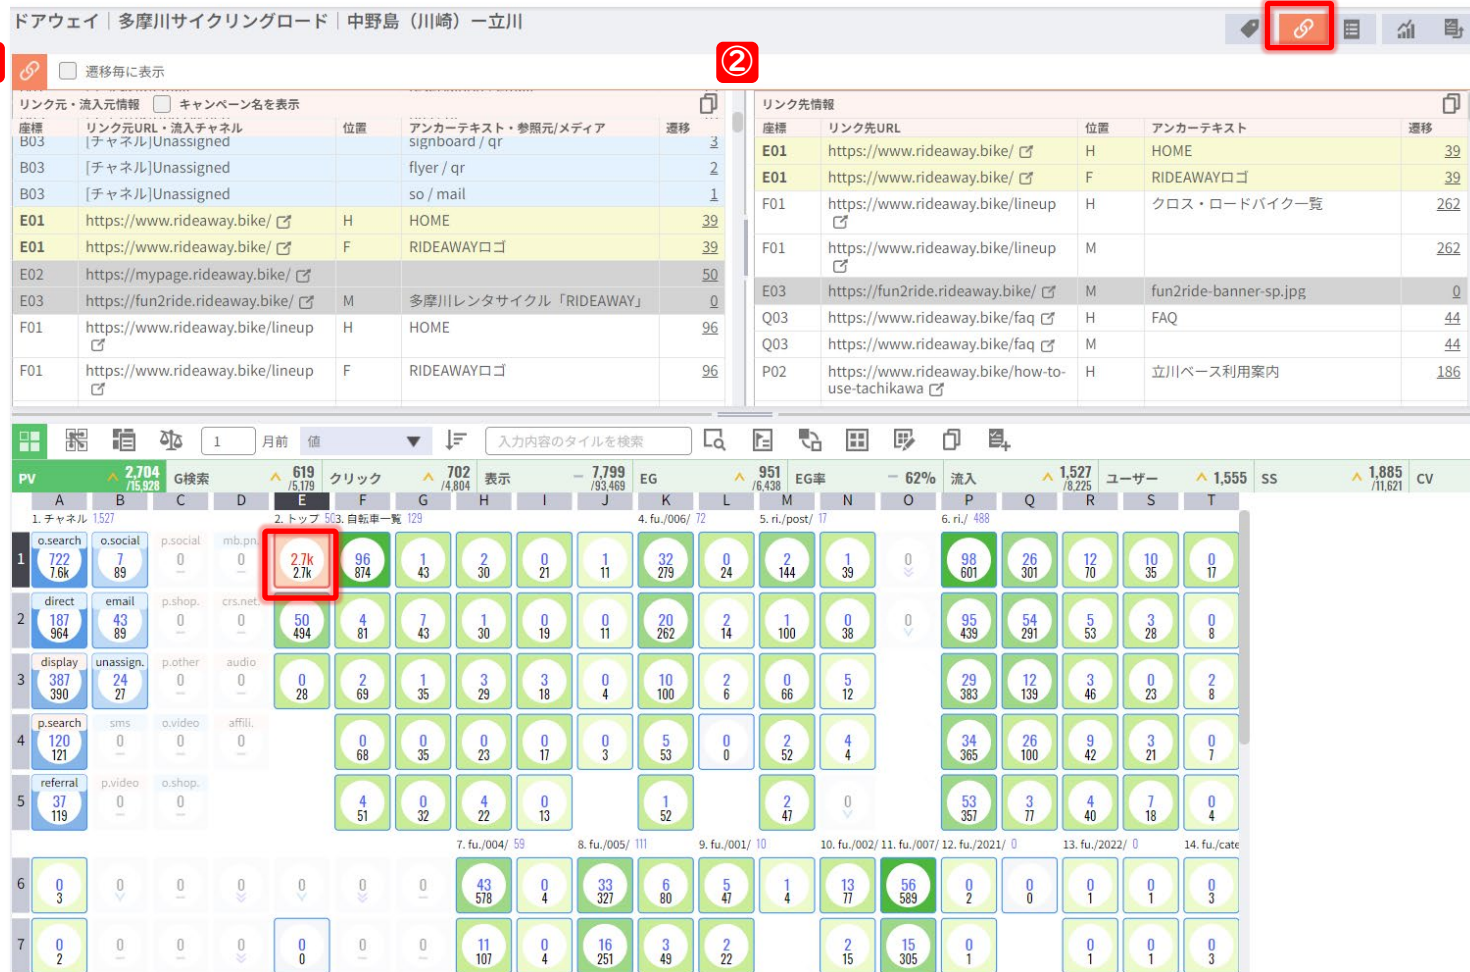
ドアウェイ | 多摩川サイクリングロード | 中野島（川崎）ー立川

遷移毎に表示

②

リンク元・流入元情報 キャンペーン名を表示

| 座標 | リンク元URL・流入チャネル | 位置 | アンカーテキスト・参照元/メディア | 遷移 |
|---|---|---|---|---|
| B03 | [チャネル]Unassigned | | signboard / qr | 3 |
| B03 | [チャネル]Unassigned | | flyer / qr | 2 |
| B03 | [チャネル]Unassigned | | so / mail | 1 |
| E01 | https://www.rideaway.bike/ | H | HOME | 39 |
| E01 | https://www.rideaway.bike/ | F | RIDEAWAYロゴ | 39 |
| E02 | https://mypage.rideaway.bike/ | | | 50 |
| E03 | https://fun2ride.rideaway.bike/ | M | 多摩川レンタサイクル「RIDEAWAY」 | 0 |
| F01 | https://www.rideaway.bike/lineup | H | HOME | 96 |
| F01 | https://www.rideaway.bike/lineup | F | RIDEAWAYロゴ | 96 |

リンク先情報

| 座標 | リンク先URL | 位置 | アンカーテキスト | 遷移 |
|---|---|---|---|---|
| E01 | https://www.rideaway.bike/ | H | HOME | 39 |
| E01 | https://www.rideaway.bike/ | F | RIDEAWAYロゴ | 39 |
| F01 | https://www.rideaway.bike/lineup | H | クロス・ロードバイク一覧 | 262 |
| F01 | https://www.rideaway.bike/lineup | M | | 262 |
| E03 | https://fun2ride.rideaway.bike/ | M | fun2ride-banner-sp.jpg | 0 |
| Q03 | https://www.rideaway.bike/faq | H | FAQ | 44 |
| Q03 | https://www.rideaway.bike/faq | M | | 44 |
| P02 | https://www.rideaway.bike/how-to-use-tachikawa | H | 立川ベース利用案内 | 186 |

1 月前 値 入力内容のタイルを検索

PV 2,704 /15,928 G検索 619 /5,179 クリック 702 /4,804 表示 7,799 /93,469 EG 951 /6,438 EG率 62% 流入 1,527 /8,225 ユーザー 1,555 SS 1,885 /11,621 CV

A B C D E F G H I J K L M N O P Q R S T

1. チャネル 1527 2. トップ 503 3. 自転車一覧 129 4. fu./006/ 72 5. ri./post/ 17 6. ri./ 488

1 o.search 722 7.6k | o.social 7 89 | p.social 0 | mb.pn 0 | 2.7k 2.7k | 96 874 | 1 43 | 2 30 | 0 21 | 1 11 | 32 279 | 0 24 | 2 144 | 1 39 | 0 | 98 601 | 26 301 | 12 70 | 10 35 | 0 17

2 direct 187 964 | email 43 89 | p.shop. 0 | crs.net 0 | 50 494 | 4 81 | 7 43 | 1 30 | 0 19 | 0 11 | 20 262 | 2 14 | 1 100 | 0 38 | 0 | 95 439 | 54 291 | 5 53 | 3 28 | 0 8

3 display 387 390 | unassign. 24 27 | p.other 0 | audio 0 | 0 28 | 2 69 | 1 35 | 3 29 | 3 18 | 0 4 | 10 100 | 2 6 | 0 66 | 5 12 | 29 383 | 12 139 | 3 46 | 0 23 | 2 8

4 p.search 120 121 | sms 0 | o.video 0 | affili. 0 | 0 68 | 0 35 | 0 23 | 0 17 | 0 3 | 5 53 | 0 0 | 2 52 | 4 4 | 34 365 | 26 100 | 9 42 | 3 21 | 0 7

5 referral 37 119 | p.video 0 | o.shop. 0 | 4 51 | 0 32 | 4 22 | 0 13 | 1 52 | 2 47 | 0 | 53 357 | 3 77 | 4 40 | 7 18 | 0 4

7. fu./004/ 59 8. fu./005/ 111 9. fu./001/ 10 10. fu./002/ 11. fu./007/ 12. fu./2021/ 0 13. fu./2022/ 0 14. fu./cate

6 0 3 | 0 | 0 | 0 | 0 | 0 | 0 | 43 578 | 0 4 | 33 327 | 6 80 | 5 47 | 1 4 | 13 77 | 56 589 | 0 2 | 0 0 | 0 1 | 0 1 | 0 3

7 0 2 | 0 | 0 | 0 | 0 0 | 0 | 0 | 11 107 | 0 4 | 16 251 | 3 49 | 2 22 | 2 15 | 15 305 | 0 1 | 0 1 | 0 1 | 0 3